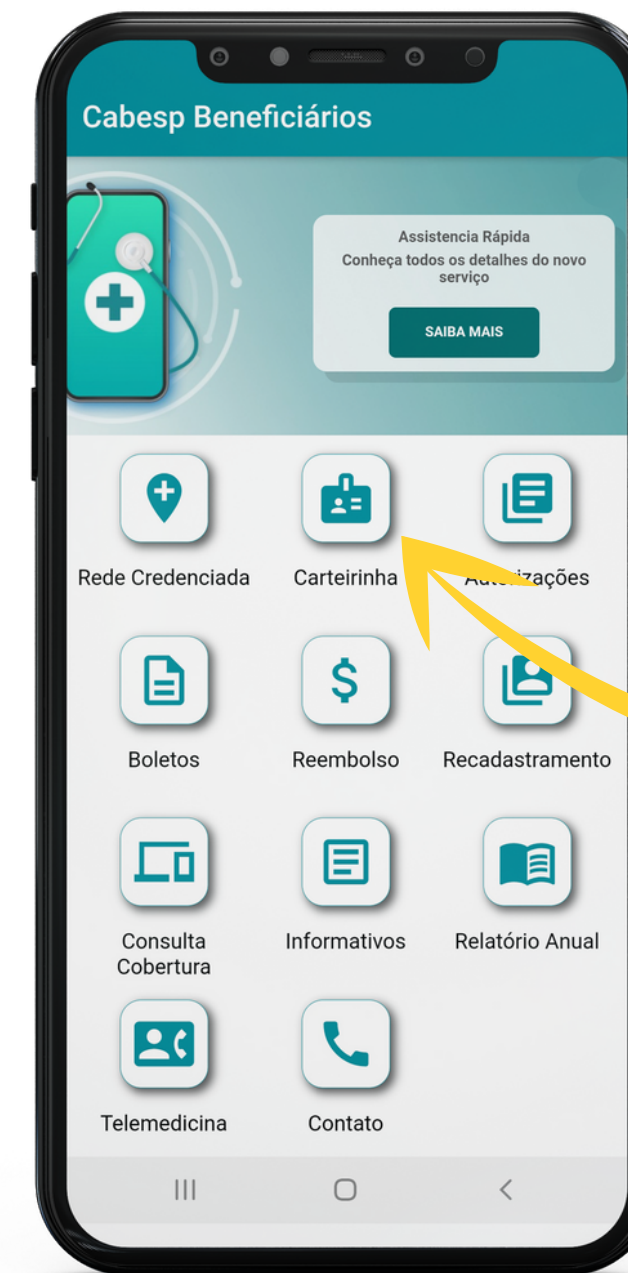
Cabesp Beneficiários

Assistencia Rápida
Conheça todos os detalhes do novo serviço

SAIBA MAIS

Rede Credenciada

Carteirinha

Au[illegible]izações

Boletos

Reembolso

Recadastramento

Consulta Cobertura

Informativos

Relatório Anual

Telemedicina

Contato